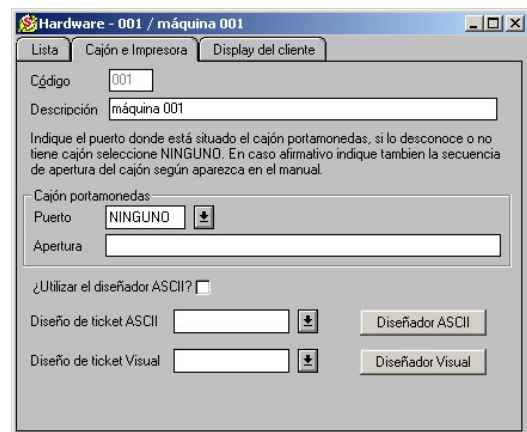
Hardware - 001 / máquina 001

Lista | Cajón e Impresora | Display del cliente

Código 001

Descripción máquina 001

Indique el puerto donde está situado el cajón portamonedas, si lo desconoce o no tiene cajón seleccione NINGUNO. En caso afirmativo indique tambien la secuencia de apertura del cajón según aparezca en el manual.

Cajón portamonedas

Puerto NINGUNO

Apertura

¿Utilizar el diseñador ASCII?

Diseño de ticket ASCII

Diseñador ASCII

Diseño de ticket Visual

Diseñador Visual